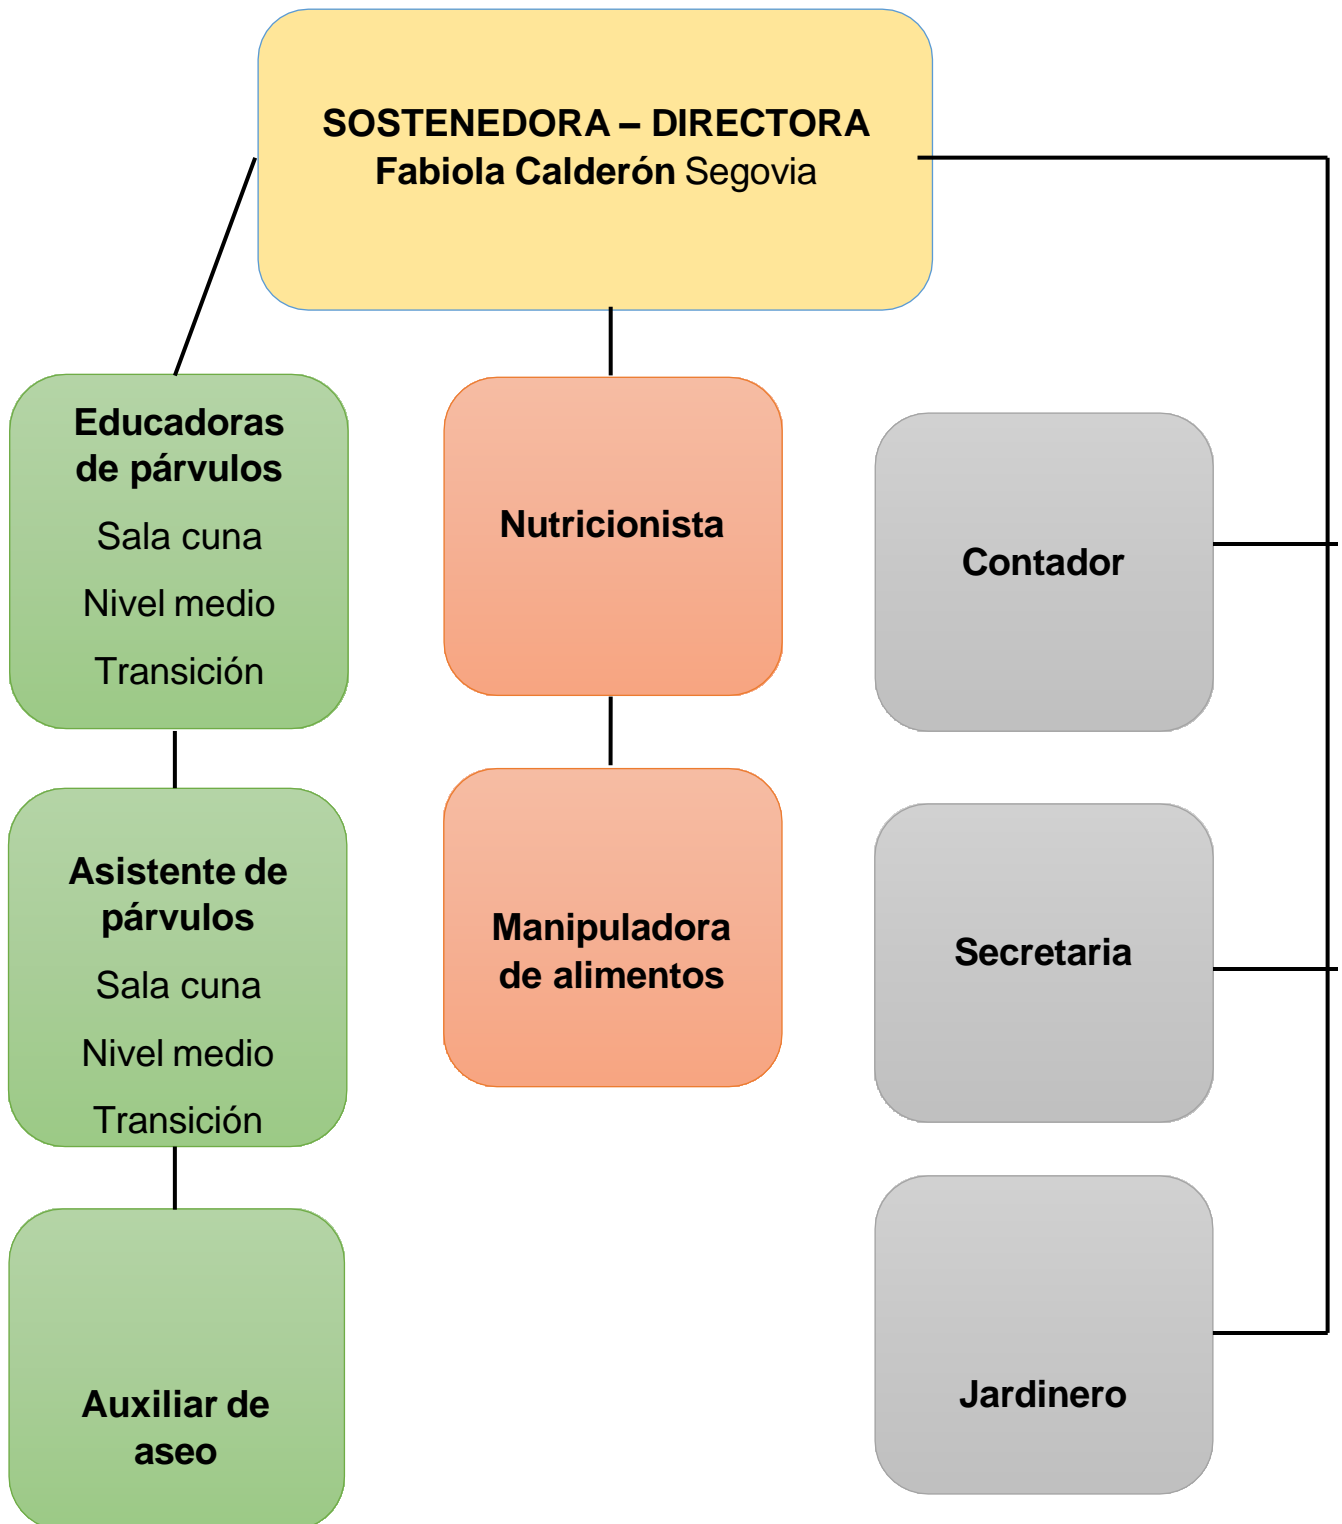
SOSTENEDORA – DIRECTORA
Fabiola Calderón Segovia

Educadoras de párvulos
Sala cuna
Nivel medio
Transición

Asistente de párvulos
Sala cuna
Nivel medio
Transición

Auxiliar de aseo

Nutricionista

Manipuladora de alimentos

Contador

Secretaria

Jardinero